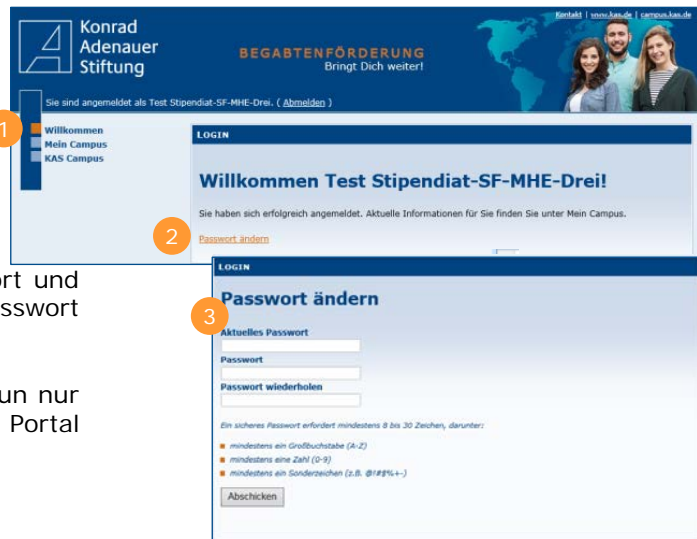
Konrad Adenauer Stiftung

BEGABTENFÖRDERUNG
Bringt Dich weiter!

Kontakt | www.kas.de | campus.kas.de

Sie sind angemeldet als Test Stipendiat-SF-MHE-Drei. ( Abmelden )

1

Willkommen
Mein Campus
KAS Campus

LOGIN

Willkommen Test Stipendiat-SF-MHE-Drei!

Sie haben sich erfolgreich angemeldet. Aktuelle Informationen für Sie finden Sie unter Mein Campus.

2

Passwort ändern

rt und
sswort

un nur
Portal

LOGIN

Passwort ändern

3

Aktuelles Passwort

Passwort

Passwort wiederholen

Ein sicheres Passwort erfordert mindestens 8 bis 30 Zeichen, darunter:

mindestens ein Großbuchstabe (A-Z)
mindestens eine Zahl (0-9)
mindestens ein Sonderzeichen (z.B. @!#$%+-)

Abschicken